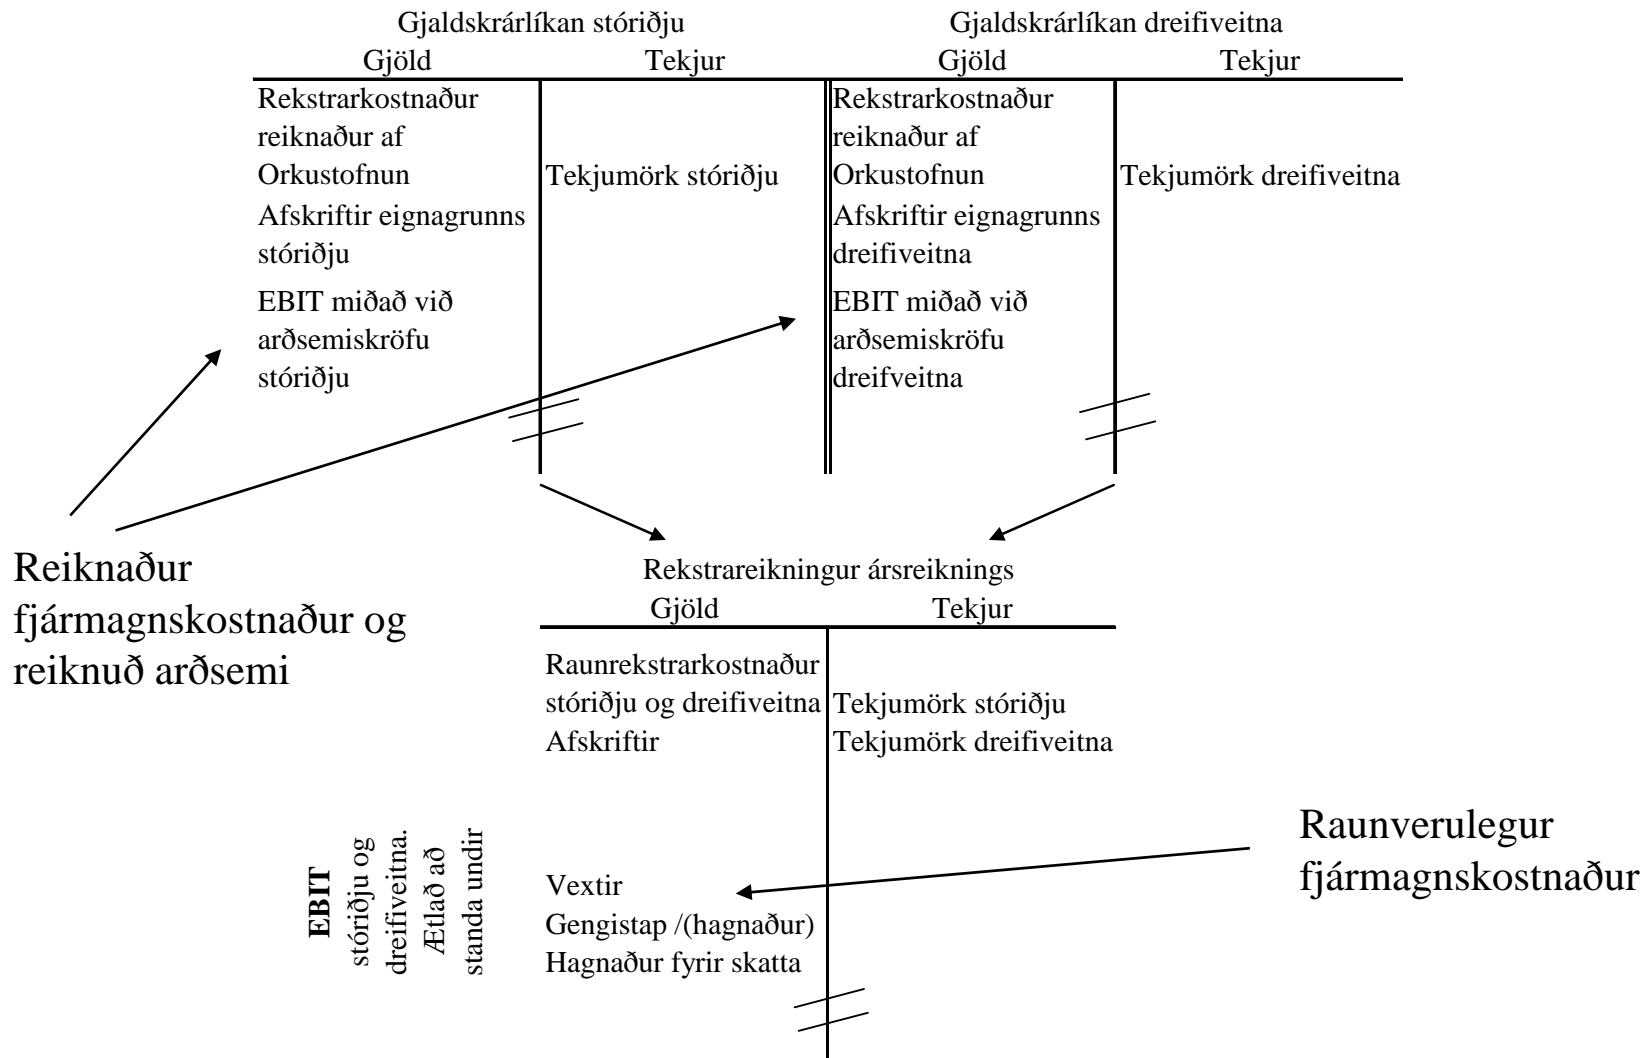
Gjaldskrárlíkan stóriðju

| Gjöld | Tekjur |
|---|---|
| Rekstrarkostnaður reiknaður af Orkustofnun | Tekjumörk stóriðju |
| Afskriftir eignagrunns stóriðju | |
| EBIT miðað við arðsemiskröfu stóriðju | |

Gjaldskrárlíkan dreifiveitna

| Gjöld | Tekjur |
|---|---|
| Rekstrarkostnaður reiknaður af Orkustofnun | Tekjumörk dreifiveitna |
| Afskriftir eignagrunns dreifiveitna | |
| EBIT miðað við arðsemiskröfu dreifveitna | |

Reiknaður fjármagnskostnaður og reiknuð arðsemi

Rekstrareikningur ársreiknings

| Gjöld | Tekjur |
|---|---|
| Raunrekstrarkostnaður stóriðju og dreifiveitna | Tekjumörk stóriðju |
| Afskriftir | Tekjumörk dreifiveitna |
| Vextir | |
| Gengistap /(hagnaður) | |
| Hagnaður fyrir skatta | |

EBIT stóriðju og dreifiveitna. Ætlað að standa undir

Raunverulegur fjármagnskostnaður